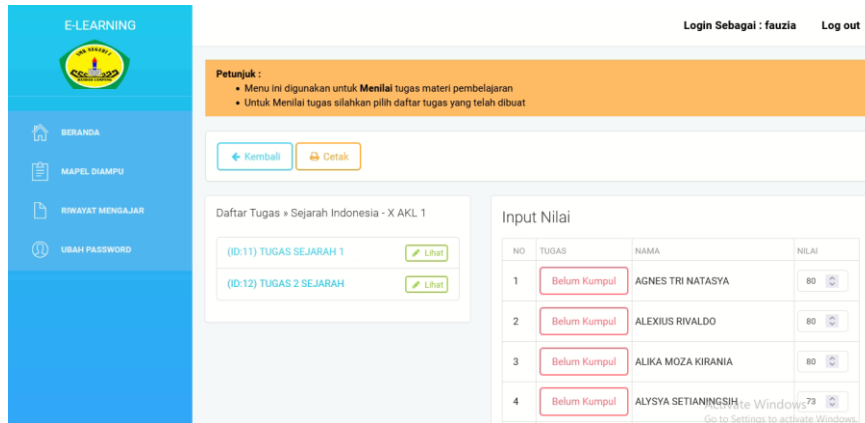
E-LEARNING

Login Sebagai : fauzia Log out

BERANDA

MAPEL DIAMPU

RIWAYAT MENGAJAR

UBAH PASSWORD

Petunjuk :
• Menu ini digunakan untuk **Menilai** tugas materi pembelajaran
• Untuk Menilai tugas silahkan pilih daftar tugas yang telah dibuat

Kembali Cetak

Daftar Tugas » Sejarah Indonesia - X AKL 1

(ID:11) TUGAS SEJARAH 1 Lihat

(ID:12) TUGAS 2 SEJARAH Lihat

Input Nilai

| NO | TUGAS | NAMA | NILAI |
|---|---|---|---|
| 1 | Belum Kumpul | AGNES TRI NATASYA | 80 |
| 2 | Belum Kumpul | ALEXIUS RIVALDO | 80 |
| 3 | Belum Kumpul | ALIKA MOZA KIRANIA | 80 |
| 4 | Belum Kumpul | ALYSYA SETIANINGSIH | 73 |

Activate Windows
Go to Settings to activate Windows.